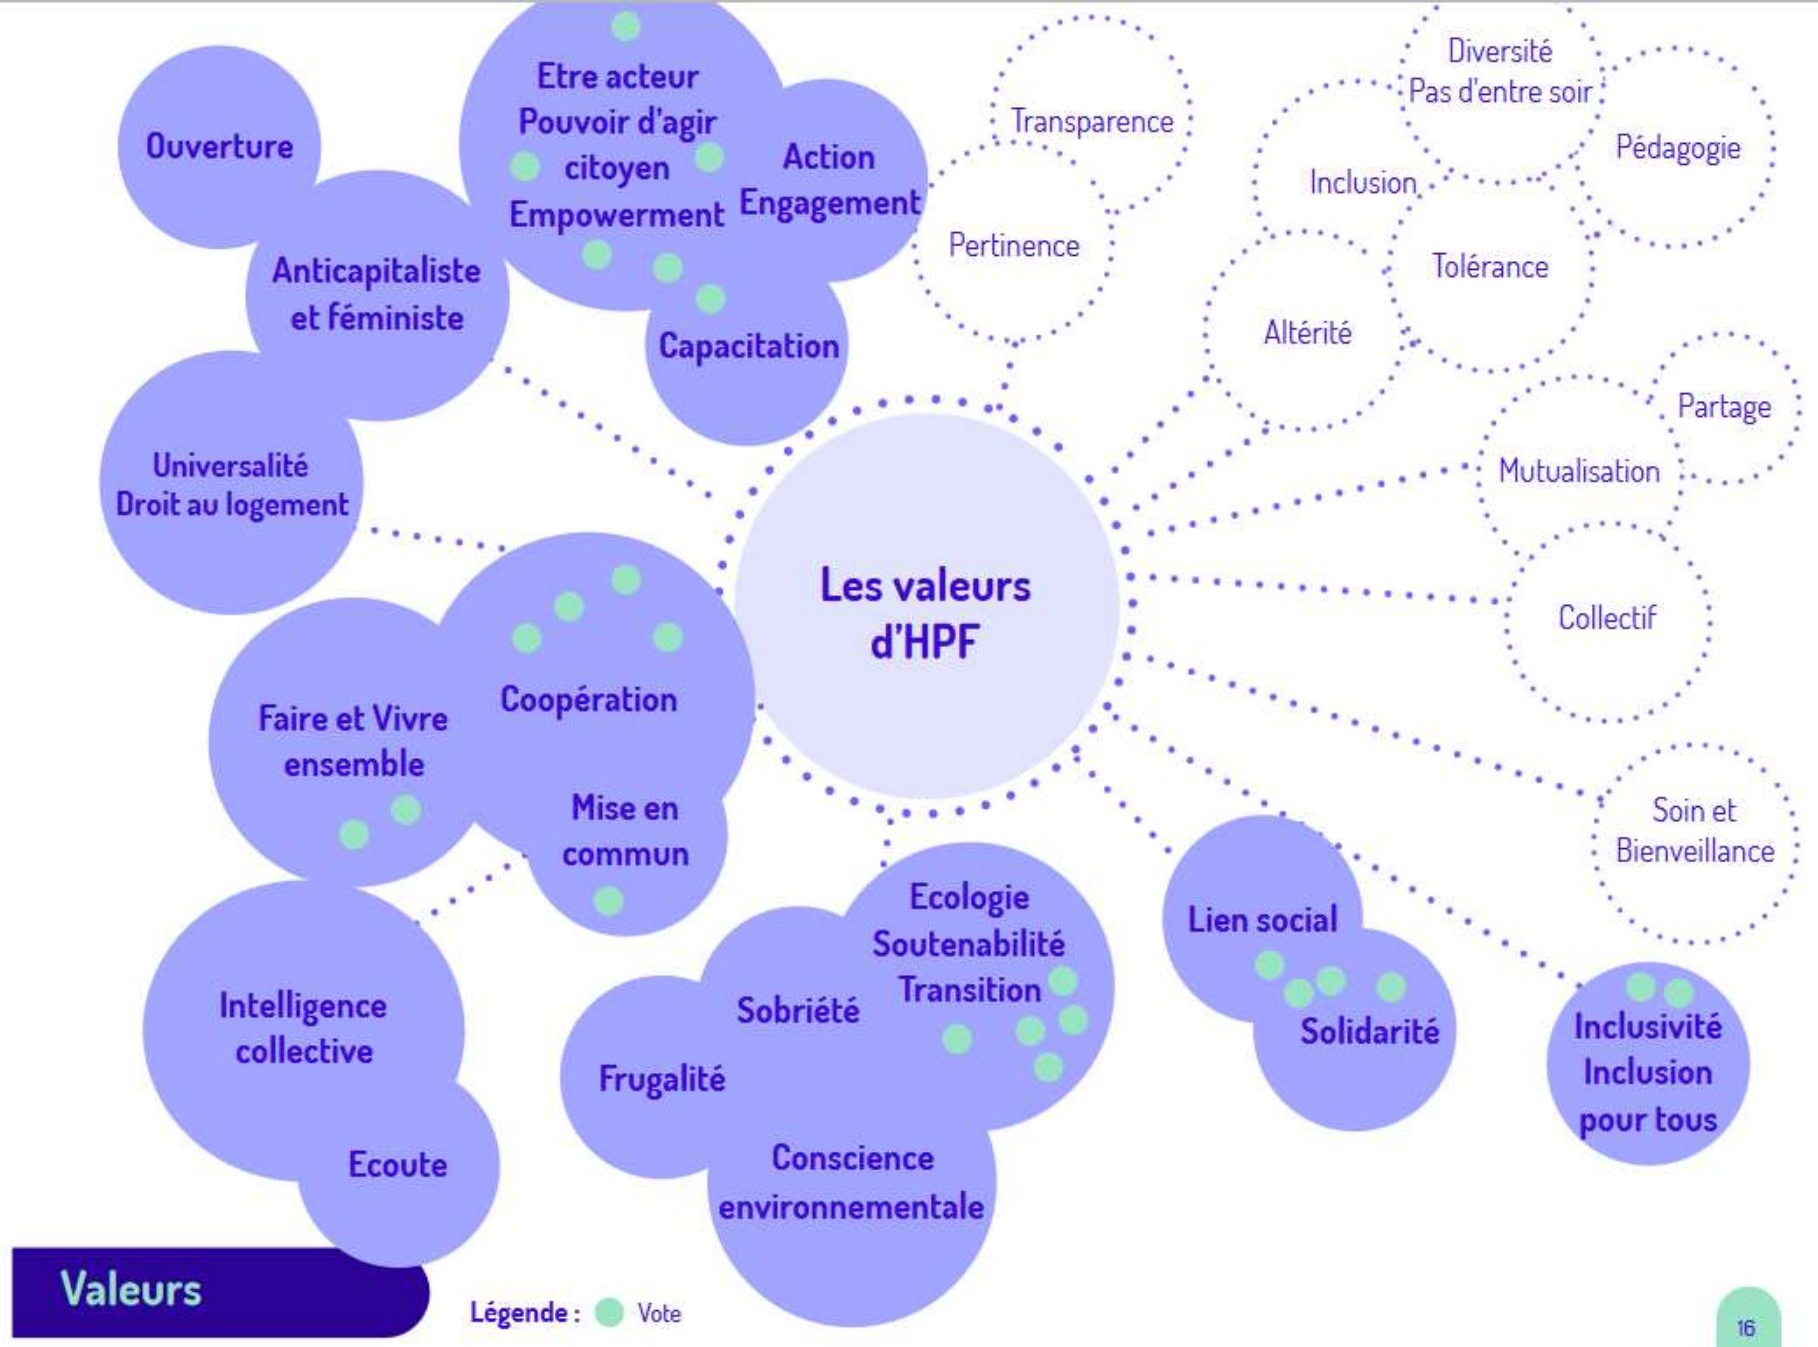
Les valeurs d'HPF

Ouverture

Etre acteur
Pouvoir d'agir citoyen
Empowerment

Action
Engagement

Anticapitaliste et féministe

Capacitation

Universalité
Droit au logement

Transparence

Pertinence

Diversité
Pas d'entre soir

Pédagogie

Inclusion

Tolérance

Altérité

Partage

Mutualisation

Collectif

Soin et Bienveillance

Faire et Vivre ensemble

Coopération

Mise en commun

Intelligence collective

Ecoute

Ecologie
Soutenabilité
Transition

Sobriété

Frugalité

Conscience environnementale

Lien social

Solidarité

Inclusivité
Inclusion pour tous

Valeurs

Légende : Vote

16